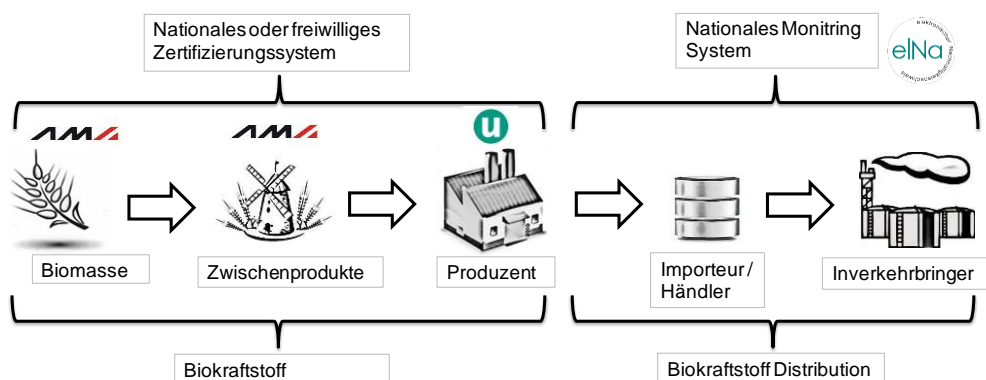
Nationales oder freiwilliges Zertifizierungssystem

Nationales Monitring System

elNa

AMA

AMA

u

Biomasse

Zwischenprodukte

Produzent

Importeur / Händler

Inverkehrbringer

Biokraftstoff

Biokraftstoff Distribution